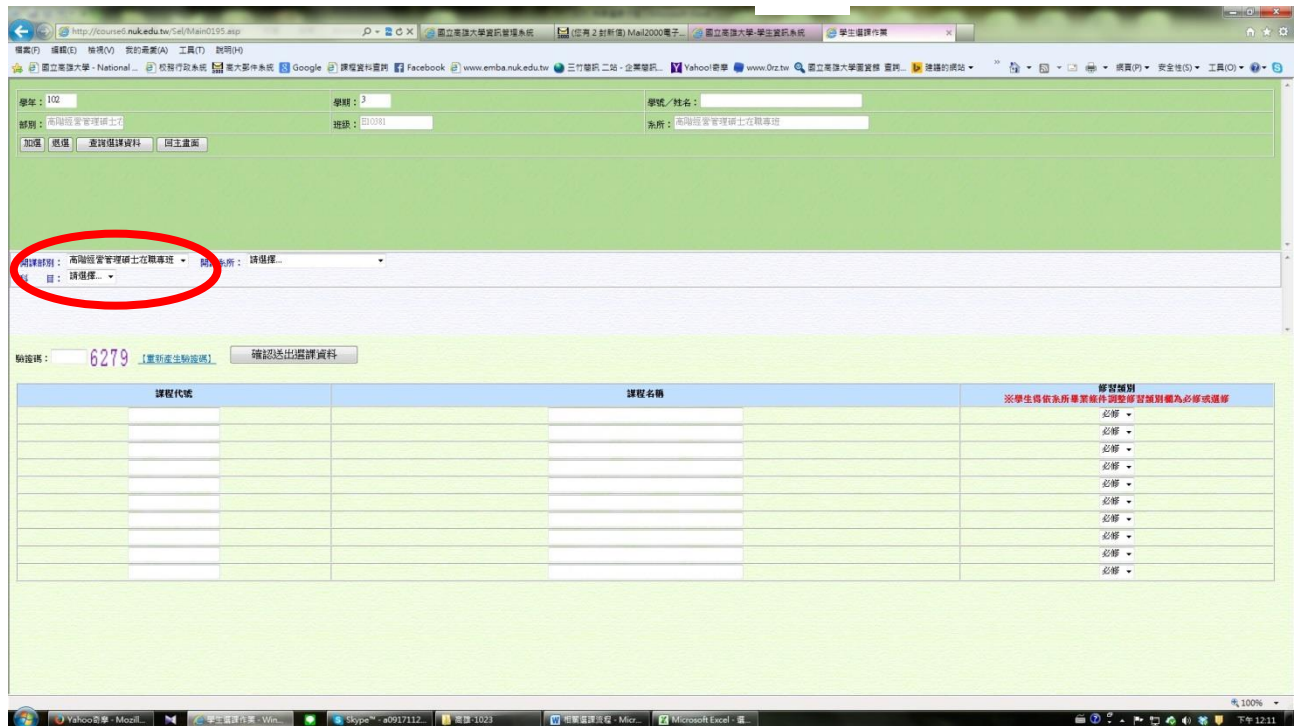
http://course6.nuk.edu.tw/Sel/Main0195.asp
國立高雄大學資訊整理系統
(您有 2 封新信) Mail2000電子...
國立高雄大學-學生資訊系統
學生選課作業

檔案(F) 編輯(E) 檢視(V) 我的最愛(A) 工具(T) 說明(H)

國立高雄大學 - National ... 校務行政系統 高大郵件系統 Google 課程資料查詢 Facebook www.emba.nuk.edu.tw 三竹簡訊 二站 - 企業簡訊... Yahoo!奇摩 www.0rz.tw 國立高雄大學圖書館 查詢... 建議的網站

網頁(P) 安全性(S) 工具(O)

學年： 102
學期： 3
學號／姓名：
部別： 高階經營管理碩士在
班級： EI0381
系所： 高階經營管理碩士在職專班

加選 退選 查詢選課資料 回主畫面

開課部別： 高階經營管理碩士在職專班 開課系所： 請選擇...
科 目： 請選擇...

驗證碼： 6279 【重新產生驗證碼】 確認送出選課資料

| 課程代號 | 課程名稱 | 修習類別 ※學生得依系所畢業條件調整修習類別欄為必修或選修 |
|---|---|---|
| | | 必修 |
| | | 必修 |
| | | 必修 |
| | | 必修 |
| | | 必修 |
| | | 必修 |
| | | 必修 |
| | | 必修 |
| | | 必修 |
| | | 必修 |

100%

Yahoo奇摩 - Mozill... 學生選課作業 - Win... Skype™ - a0917112... 高雄-1023 相關選課流程 - Micr... Microsoft Excel - 選... 下午 12:11